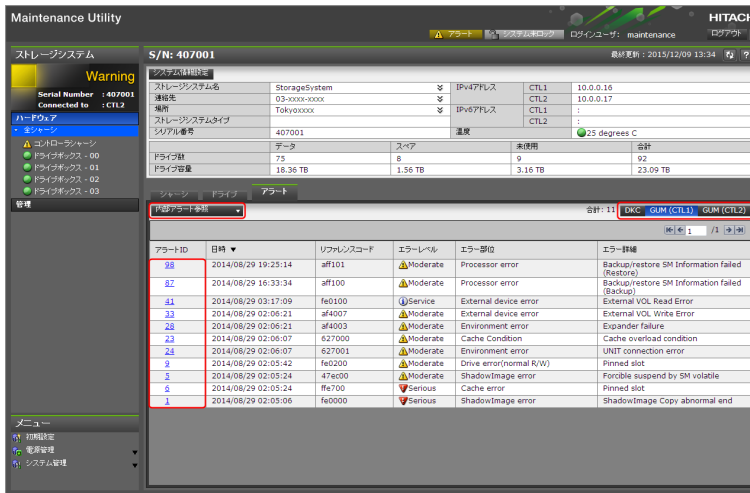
Maintenance Utility

HITACH

アラート システム未ロック ログインユーザ: maintenance ログアウト

ストレージシステム

Warning

Serial Number : 407001
Connected to : CTL2

ハードウェア
全シャーシ
コントローラーシャーシ
ドライブボックス - 00
ドライブボックス - 01
ドライブボックス - 02
ドライブボックス - 03
管理

S/N: 407001

最終更新 : 2015/12/09 13:34

システム情報設定

| ストレージシステム名 | StorageSystem | IPv4アドレス | CTL1 | 10.0.0.16 |
|---|---|---|---|---|
| 連絡先 | 03-xxxx-xxxx | | CTL2 | 10.0.0.17 |
| 場所 | Tokyoxxxx | IPv6アドレス | CTL1 | : |
| ストレージシステムタイプ | | | CTL2 | : |
| シリアル番号 | 407001 | 温度 | 25 degrees C | |

| | データ | スペア | 未使用 | 合計 |
|---|---|---|---|---|
| ドライブ数 | 75 | 8 | 9 | 92 |
| ドライブ容量 | 18.36 TB | 1.56 TB | 3.16 TB | 23.09 TB |

シャーシ ドライブ アラート

内部アラート参照

合計 : 11

DKC GUM (CTL1) GUM (CTL2)

1 /1

| アラートID | 日時 ▼ | リファレンスコード | エラーレベル | エラー部位 | エラー詳細 |
|---|---|---|---|---|---|
| 98 | 2014/08/29 19:25:14 | aff101 | Moderate | Processor error | Backup/restore SM Information failed (Restore) |
| 87 | 2014/08/29 16:33:34 | aff100 | Moderate | Processor error | Backup/restore SM Information failed (Backup) |
| 41 | 2014/08/29 03:17:09 | fe0100 | Service | External device error | External VOL Read Error |
| 33 | 2014/08/29 02:06:21 | af4007 | Moderate | External device error | External VOL Write Error |
| 28 | 2014/08/29 02:06:21 | af4003 | Moderate | Environment error | Expander failure |
| 23 | 2014/08/29 02:06:07 | 627000 | Moderate | Cache Condition | Cache overload condition |
| 24 | 2014/08/29 02:06:07 | 627001 | Moderate | Environment error | UNIT connection error |
| 9 | 2014/08/29 02:05:42 | fe0200 | Moderate | Drive error(normal R/W) | Pinned slot |
| 5 | 2014/08/29 02:05:24 | 47ec00 | Moderate | ShadowImage error | Forcible suspend by SM volatile |
| 6 | 2014/08/29 02:05:24 | ffe700 | Serious | Cache error | Pinned slot |
| 1 | 2014/08/29 02:05:06 | fe0000 | Serious | ShadowImage error | ShadowImage Copy abnormal end |

メニュー
初期設定
電源管理
システム管理